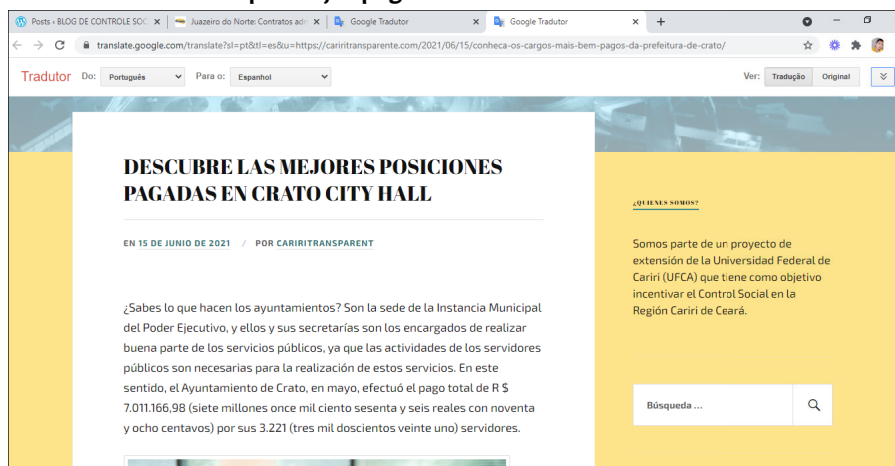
Posts ‹ BLOG DE CONTROLE SOC ×
Juazeiro do Norte: Contratos adi ×
Google Tradutor ×
Google Tradutor ×
+

translate.google.com/translate?sl=pt&tl=es&u=https://caririt ransparente.com/2021/06/15/conheca-os-cargos-mais-bem-pagos-da-prefeitura-de-crato/

Tradutor Do: Português Para o: Espanhol Ver: Tradução Original

DESCUBRE LAS MEJORES POSICIONES PAGADAS EN CRATO CITY HALL

EN 15 DE JUNIO DE 2021 / POR CARIRITRANSPARENT

¿Sabes lo que hacen los ayuntamientos? Son la sede de la Instancia Municipal del Poder Ejecutivo, y ellos y sus secretarías son los encargados de realizar buena parte de los servicios públicos, ya que las actividades de los servidores públicos son necesarias para la realización de estos servicios. En este sentido, el Ayuntamiento de Crato, en mayo, efectuó el pago total de R $ 7.011.166,98 (siete millones once mil ciento sesenta y seis reales con noventa y ocho centavos) por sus 3.221 (tres mil doscientos veinte uno) servidores.

¿QUIENES SOMOS?

Somos parte de un proyecto de extensión de la Universidad Federal de Cariri (UFCA) que tiene como objetivo incentivar el Control Social en la Región Cariri de Ceará.

Búsqueda ...